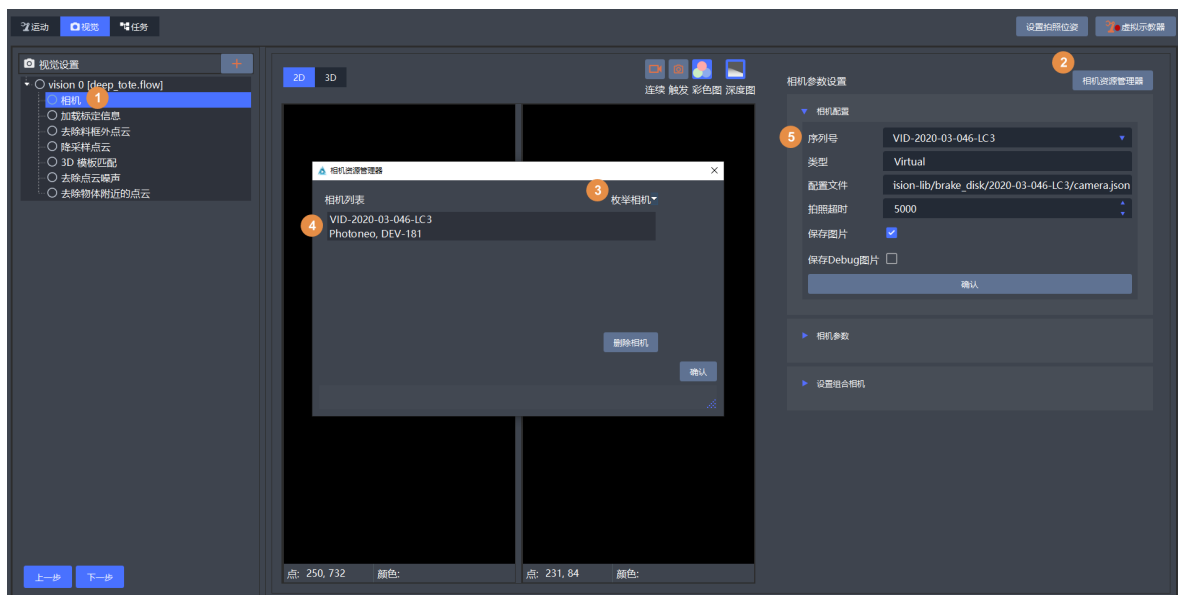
运动 视觉 任务

设置拍照位姿 虚拟示教器

视觉设置 +

vision 0 [deep_tote.flow]
相机 1
加载标定信息
去除料框外点云
降采样点云
3D 模板匹配
去除点云噪声
去除物体附近的点云

2D 3D

连续 触发 彩色图 深度图

相机资源管理器

相机列表

3 枚举相机

4 VID-2020-03-046-LC3
Photoneo, DEV-181

删除相机

确认

点: 250, 732 颜色:

点: 231, 84 颜色:

相机参数设置

2 相机资源管理器

相机配置

5 序列号 VID-2020-03-046-LC3

类型 Virtual

配置文件 ision-lib/brake_disk/2020-03-046-LC3/camera.json

拍照超时 5000

保存图片

保存Debug图片

确认

相机参数

设置组合相机

上一步 下一步